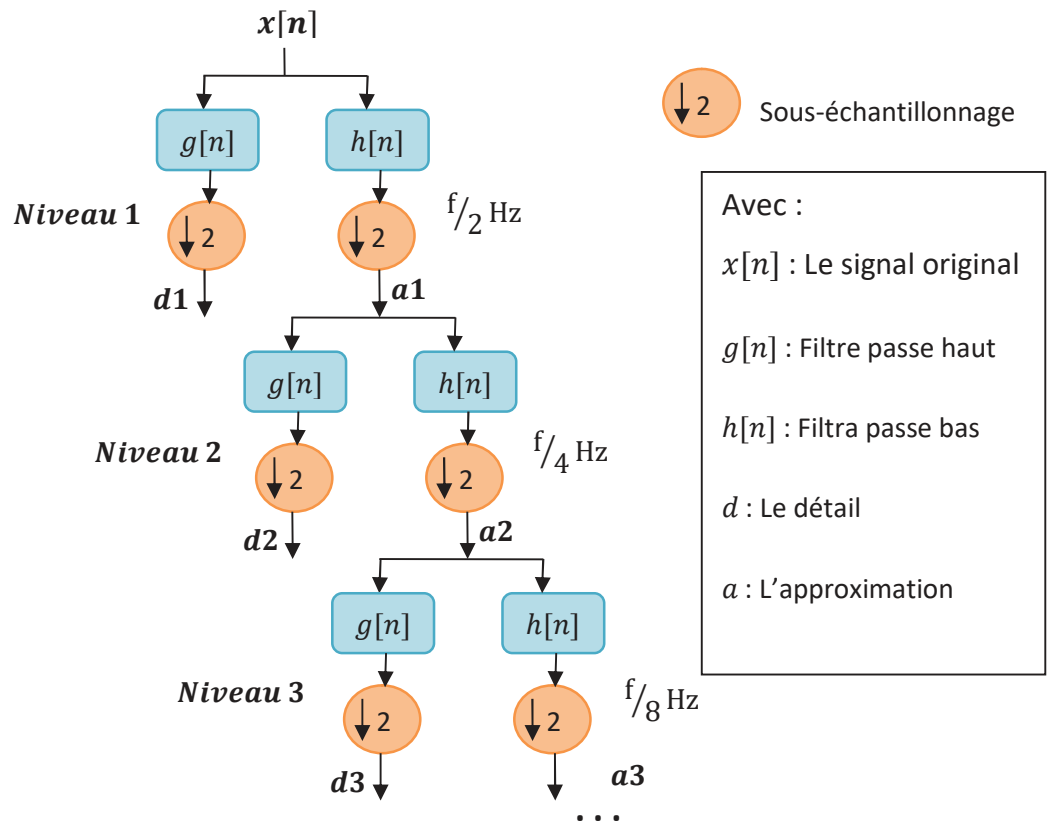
$x[n]$

$\downarrow 2$ Sous-échantillonnage

$g[n]$

$h[n]$

Niveau 1

$\downarrow 2$

$\downarrow 2$

$^{f}/_{2}$ Hz

$d1$

$a1$

$g[n]$

$h[n]$

Niveau 2

$\downarrow 2$

$\downarrow 2$

$^{f}/_{4}$ Hz

$d2$

$a2$

$g[n]$

$h[n]$

Niveau 3

$\downarrow 2$

$\downarrow 2$

$^{f}/_{8}$ Hz

$d3$

$a3$

...

Avec :

$x[n]$ : Le signal original

$g[n]$ : Filtre passe haut

$h[n]$ : Filtra passe bas

$d$ : Le détail

$a$ : L'approximation